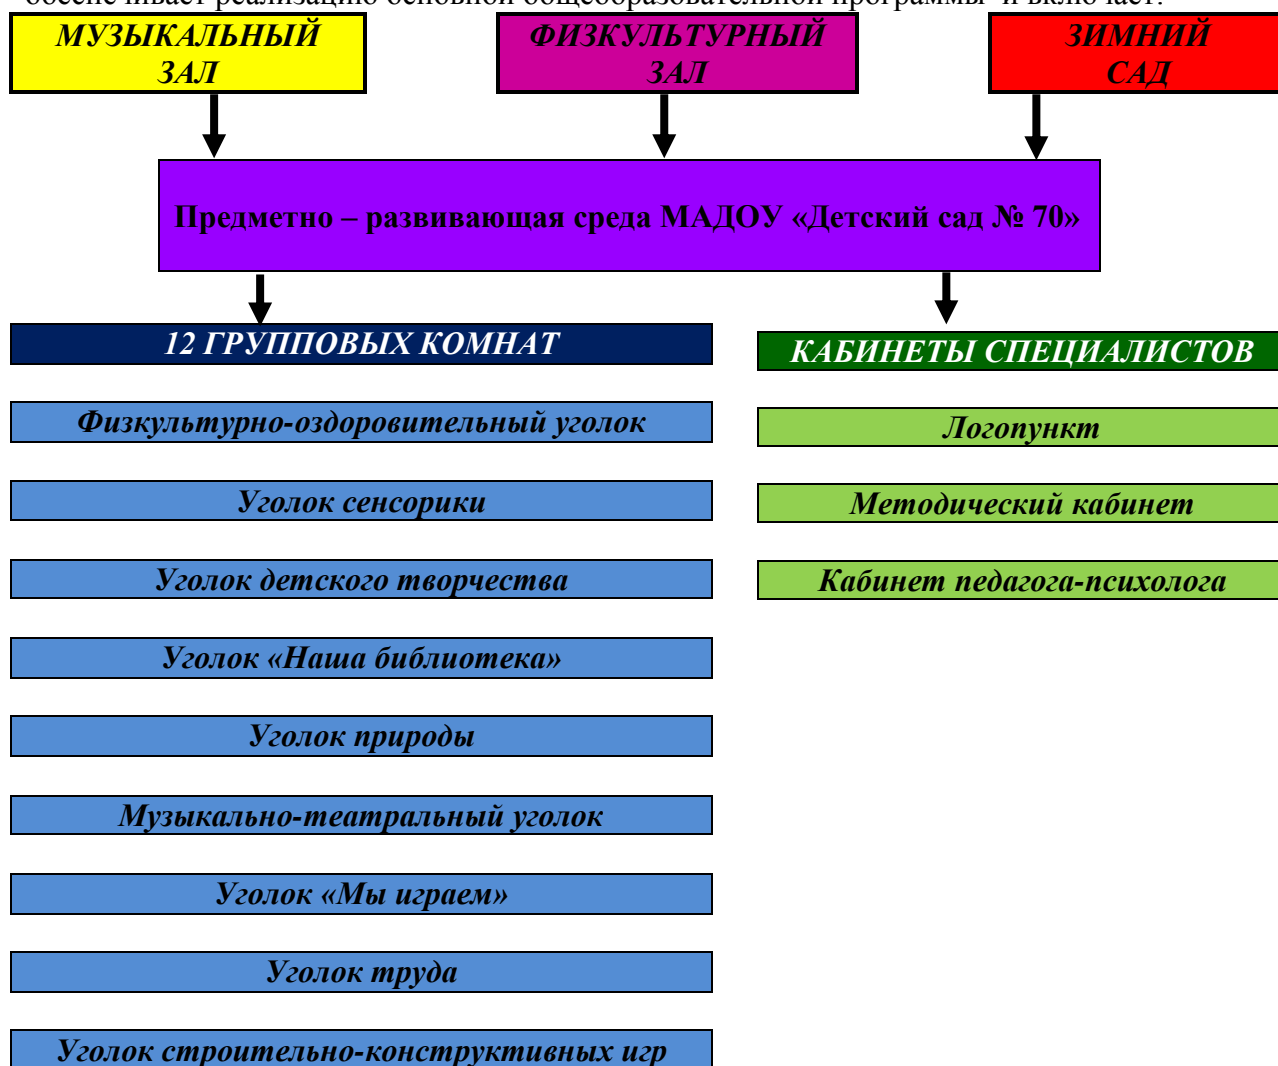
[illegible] реализацию основной общеобразовательной программы и включает:

МУЗЫКАЛЬНЫЙ ЗАЛ

ФИЗКУЛЬТУРНЫЙ ЗАЛ

ЗИМНИЙ САД

Предметно – развивающая среда МАДОУ «Детский сад № 70»

12 ГРУППОВЫХ КОМНАТ

Физкультурно-оздоровительный уголок

Уголок сенсорики

Уголок детского творчества

Уголок «Наша библиотека»

Уголок природы

Музыкально-театральный уголок

Уголок «Мы играем»

Уголок труда

Уголок строительно-конструктивных игр

КАБИНЕТЫ СПЕЦИАЛИСТОВ

Логопункт

Методический кабинет

Кабинет педагога-психолога